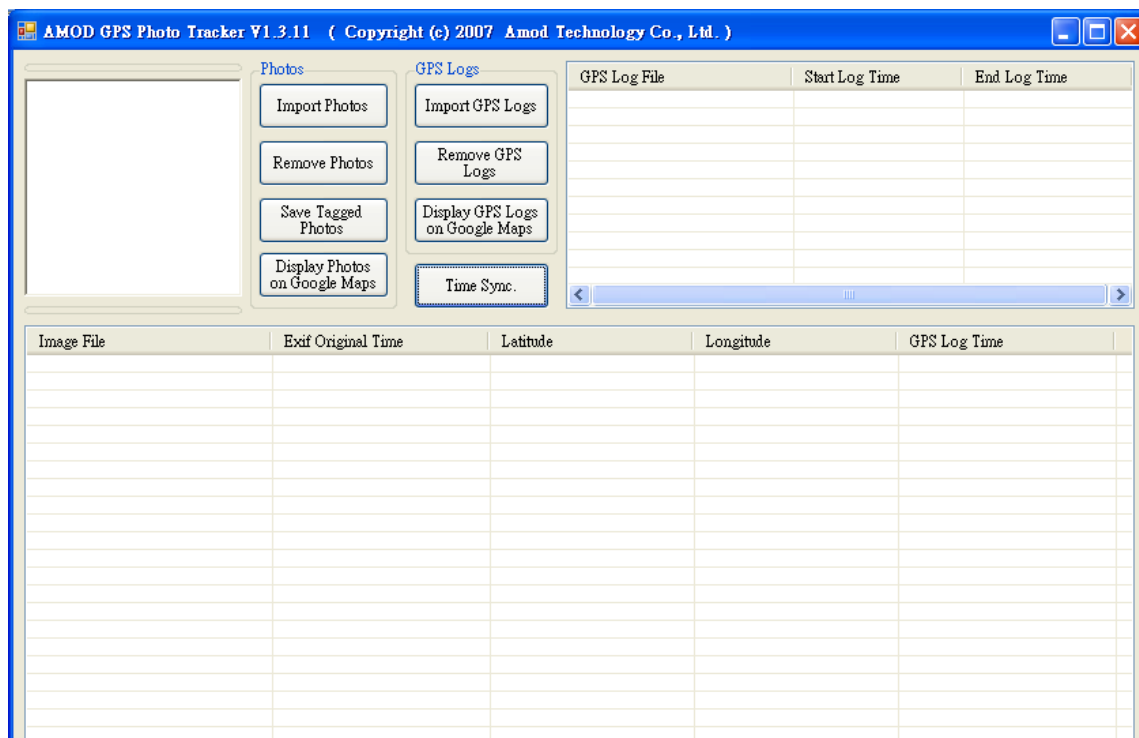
AMOD GPS Photo Tracker V1.3.11 ( Copyright (c) 2007 Amod Technology Co., Ltd. )

Photos

Import Photos

Remove Photos

Save Tagged Photos

Display Photos on Google Maps

GPS Logs

Import GPS Logs

Remove GPS Logs

Display GPS Logs on Google Maps

Time Sync.

| GPS Log File | Start Log Time | End Log Time |
|---|---|---|

| Image File | Exif Original Time | Latitude | Longitude | GPS Log Time |
|---|---|---|---|---|